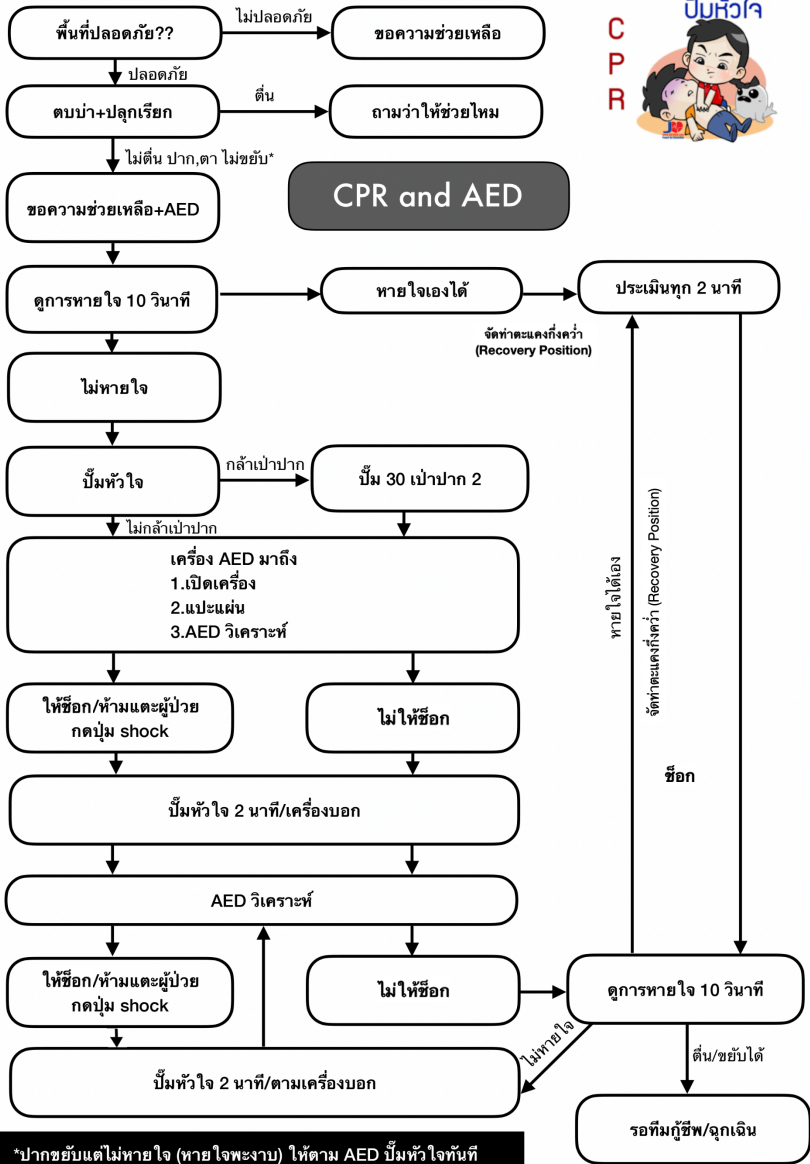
ปั๊มหัวใจ
C
P
R

พื้นที่ปลอดภัย??
ไม่ปลอดภัย
ขอความช่วยเหลือ
ปลอดภัย
ตบบ่า+ปลุกเรียก
ตื่น
ถามว่าให้ช่วยไหม
ไม่ตื่น ปาก,ตา ไม่ขยับ*
ขอความช่วยเหลือ+AED

CPR and AED

ดูการหายใจ 10 วินาที
หายใจเองได้
ประเมินทุก 2 นาที
จัดท่าตะแคงกึ่งคว่ำ (Recovery Position)
ไม่หายใจ
ปั๊มหัวใจ
กล้าเป่าปาก
ปั๊ม 30 เป่าปาก 2
ไม่กล้าเป่าปาก
เครื่อง AED มาถึง
1.เปิดเครื่อง
2.แปะแผ่น
3.AED วิเคราะห์
หายใจได้เอง
จัดท่าตะแคงกึ่งคว่ำ (Recovery Position)
ให้ช็อก/ห้ามแตะผู้ป่วย กดปุ่ม shock
ไม่ให้ช็อก
ช็อก
ปั๊มหัวใจ 2 นาที/เครื่องบอก
AED วิเคราะห์
ให้ช็อก/ห้ามแตะผู้ป่วย กดปุ่ม shock
ไม่ให้ช็อก
ดูการหายใจ 10 วินาที
ไม่หายใจ
ปั๊มหัวใจ 2 นาที/ตามเครื่องบอก
ตื่น/ขยับได้
รอทีมกู้ชีพ/ฉุกเฉิน
*ปากขยับแต่ไม่หายใจ (หายใจพะงาบ) ให้ตาม AED ปั๊มหัวใจทันที